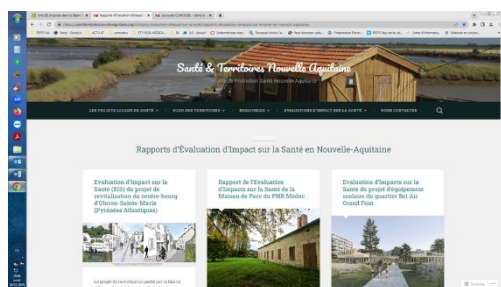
Santé & Territoires Nouvelle-Aquitaine

Rapports d'Évaluation d'Impact sur la Santé en Nouvelle-Aquitaine

Evaluation d'Impact sur la Santé (EIS) du projet de revitalisation du centre-bourg d'Oloron-Sainte-Marie (Pyrénées Atlantiques)

Rapport de l'Evaluation d'Impacts sur la Santé de la Maison du Parc du PNR Médoc

Evaluation d'Impacts sur la Santé du projet d'équipement scolaire du quartier Bel Air Grand Parc

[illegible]